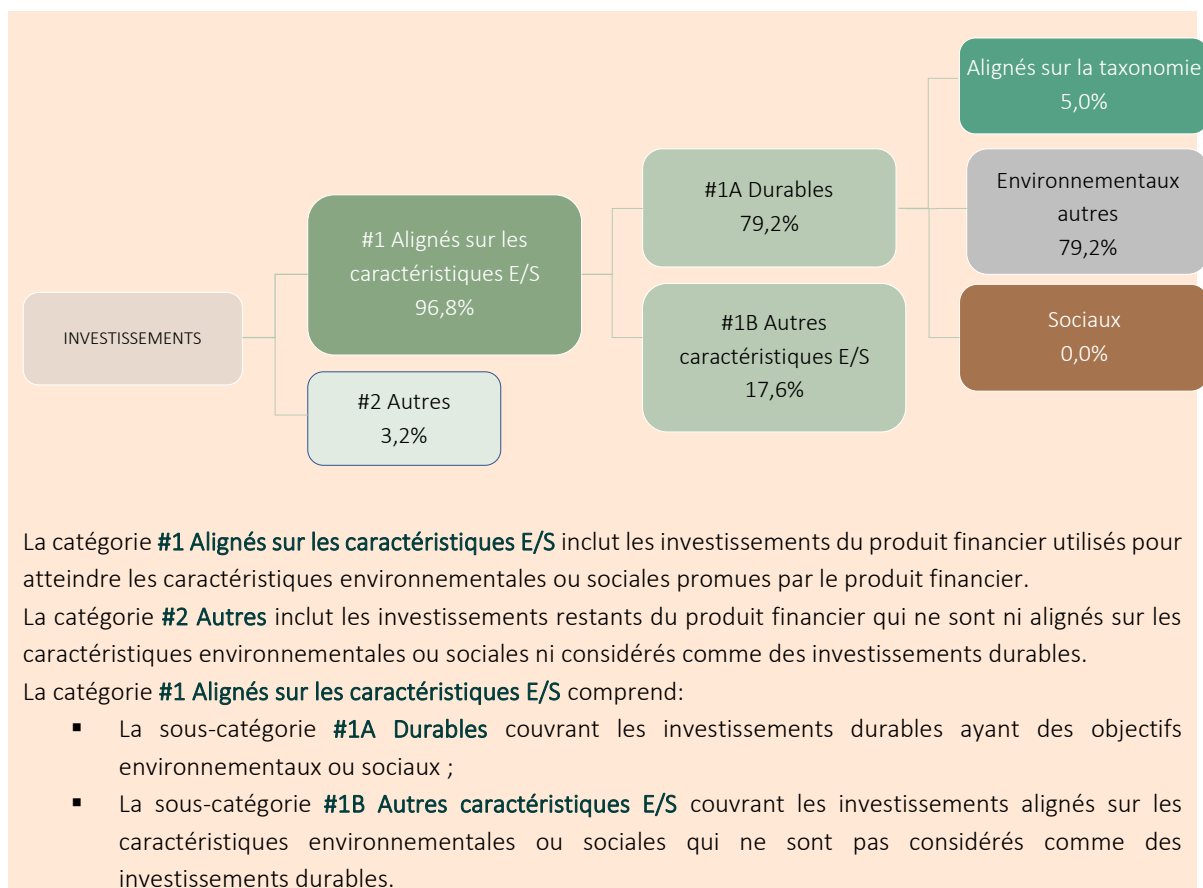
INVESTISSEMENTS

#1 Alignés sur les caractéristiques E/S
96,8%

#2 Autres
3,2%

#1A Durables
79,2%

#1B Autres caractéristiques E/S
17,6%

Alignés sur la taxonomie
5,0%

Environnementaux autres
79,2%

Sociaux
0,0%

La catégorie #1 Alignés sur les caractéristiques E/S inclut les investissements du produit financier utilisés pour atteindre les caractéristiques environnementales ou sociales promues par le produit financier.
La catégorie #2 Autres inclut les investissements restants du produit financier qui ne sont ni alignés sur les caractéristiques environnementales ou sociales ni considérés comme des investissements durables.
La catégorie #1 Alignés sur les caractéristiques E/S comprend:

▪ La sous-catégorie #1A Durables couvrant les investissements durables ayant des objectifs environnementaux ou sociaux ;
▪ La sous-catégorie #1B Autres caractéristiques E/S couvrant les investissements alignés sur les caractéristiques environnementales ou sociales qui ne sont pas considérés comme des investissements durables.